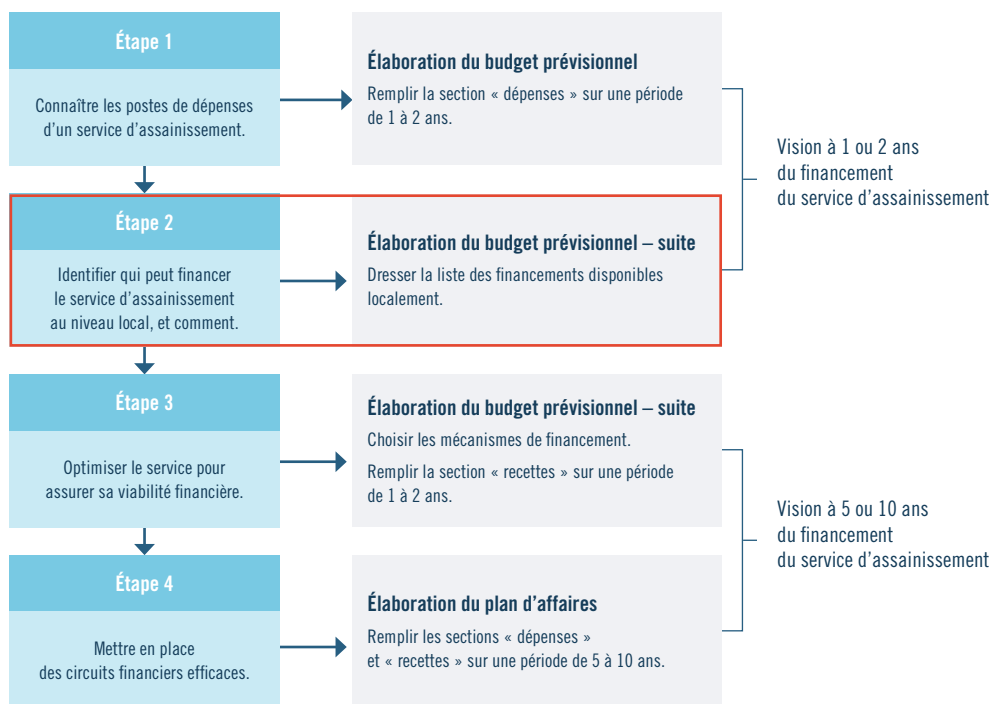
Étape 1

Connaître les postes de dépenses d'un service d'assainissement.

Élaboration du budget prévisionnel

Remplir la section « dépenses » sur une période de 1 à 2 ans.

Étape 2

Identifier qui peut financer le service d'assainissement au niveau local, et comment.

Élaboration du budget prévisionnel – suite

Dresser la liste des financements disponibles localement.

Vision à 1 ou 2 ans du financement du service d'assainissement

Étape 3

Optimiser le service pour assurer sa viabilité financière.

Élaboration du budget prévisionnel – suite

Choisir les mécanismes de financement.

Remplir la section « recettes » sur une période de 1 à 2 ans.

Étape 4

Mettre en place des circuits financiers efficaces.

Élaboration du plan d'affaires

Remplir les sections « dépenses » et « recettes » sur une période de 5 à 10 ans.

Vision à 5 ou 10 ans du financement du service d'assainissement